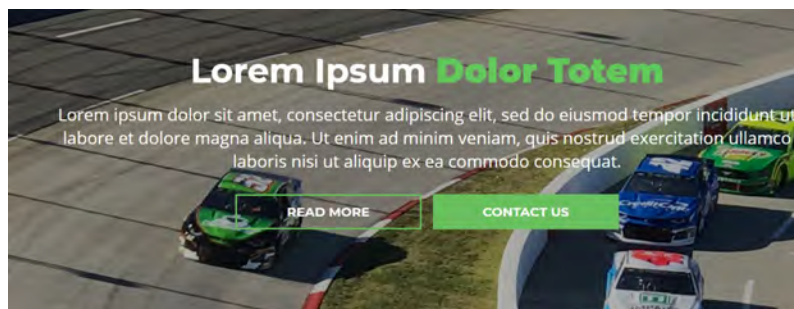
Lorem Ipsum Dolor Totem

Lorem ipsum dolor sit amet, consectetur adipiscing elit, sed do eiusmod tempor incididunt ut labore et dolore magna aliqua. Ut enim ad minim veniam, quis nostrud exercitation ullamco laboris nisi ut aliquip ex ea commodo consequat.

READ MORE

CONTACT US